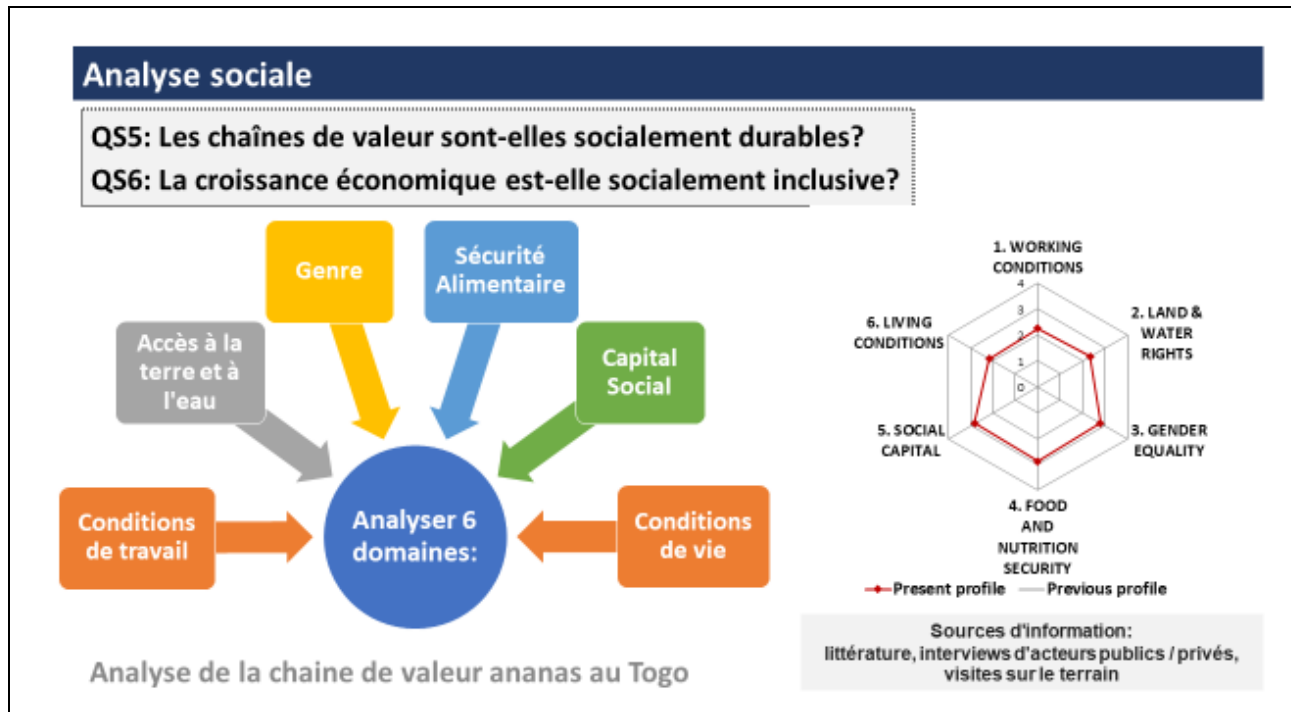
Analyse sociale

QS5: Les chaînes de valeur sont-elles socialement durables?

QS6: La croissance économique est-elle socialement inclusive?

Genre

Sécurité Alimentaire

Accès à la terre et à l'eau

Capital Social

Conditions de travail

Analyser 6 domaines:

Conditions de vie

1. WORKING CONDITIONS

2. LAND & WATER RIGHTS

3. GENDER EQUALITY

4. FOOD AND NUTRITION SECURITY

5. SOCIAL CAPITAL

6. LIVING CONDITIONS

4
3
2
1
0

Present profile
Previous profile

Sources d'information: littérature, interviews d'acteurs publics / privés, visites sur le terrain

Analyse de la chaine de valeur ananas au Togo